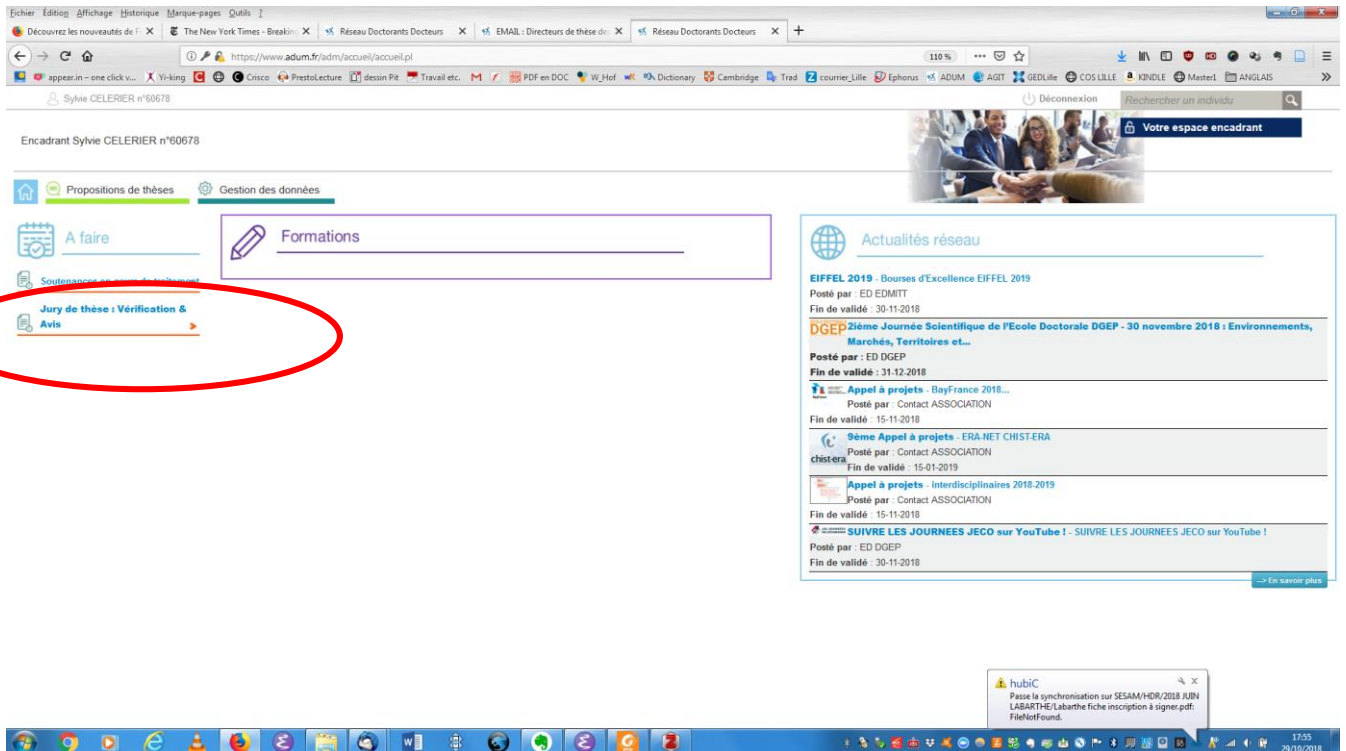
Fichier Édition Affichage Historique Marque-pages Outils ?

Découvrez les nouveautés de F | The New York Times - Breaking | Réseau Doctorants Docteurs | EMAIL : Directeurs de thèse de | Réseau Doctorants Docteurs

https://www.adum.fr/adm/accueil/accueil.pl 110 %

appear.in – one click v... Yi-king Crisco PrestoLecture dessin Pit Travail etc. PDF en DOC W_Hof Dictionary Cambridge Trad courrier_Lille Ephorus ADUM AGIT GEDLille COS LILLE KINDLE Master1 ANGLAIS

Sylvie CELERIER n°60678 Déconnexion Rechercher un individu

Encadrant Sylvie CELERIER n°60678

Votre espace encadrant

Propositions de thèses Gestion des données

A faire

Soutenances en cours de traitement

Jury de thèse : Vérification & Avis

Formations

Actualités réseau

EIFFEL 2019 - Bourses d'Excellence EIFFEL 2019
Posté par : ED EDMITT
Fin de validé : 30-11-2018

DGEP 2ième Journée Scientifique de l'Ecole Doctorale DGEP - 30 novembre 2018 : Environnements, Marchés, Territoires et...
Posté par : ED DGEP
Fin de validé : 31-12-2018

Appel à projets - BayFrance 2018...
Posté par : Contact ASSOCIATION
Fin de validé : 15-11-2018

9ème Appel à projets - ERA-NET CHIST-ERA
chist-era
Posté par : Contact ASSOCIATION
Fin de validé : 15-01-2019

Appel à projets - interdisciplinaires 2018-2019
Posté par : Contact ASSOCIATION
Fin de validé : 15-11-2018

SUIVRE LES JOURNEES JECO sur YouTube ! - SUIVRE LES JOURNEES JECO sur YouTube !
Posté par : ED DGEP
Fin de validé : 30-11-2018

--> En savoir plus

hubiC
Passe la synchronisation sur SESAM/HDR/2018 JUIN LABARTHE/Labarthe fiche inscription à signer.pdf: FileNotFound.

17:55
29/10/2018